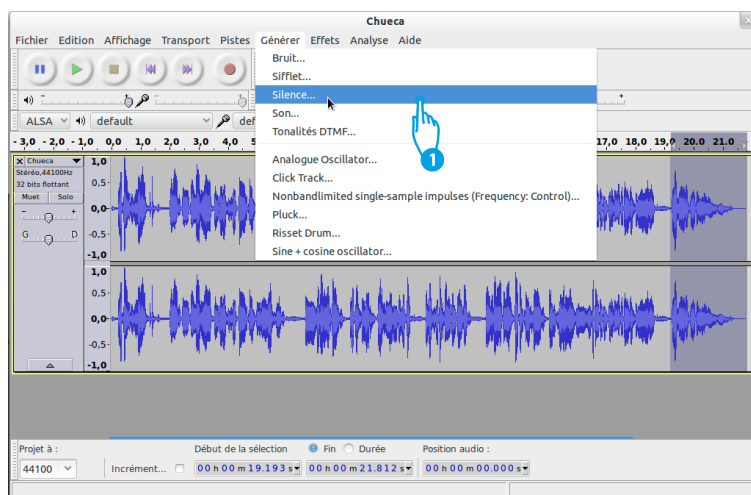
Chueca

Fichier Edition Affichage Transport Pistes Générer Effets Analyse Aide

Bruit...
Sifflet...
Silence...
Son...
Tonalités DTMF...

Analogue Oscillator...
Click Track...
Nonbandlimited single-sample impulses (Frequency: Control)...
Pluck...
Risset Drum...
Sine + cosine oscillator...

1

ALSA default def

- 3,0 - 2,0 - 1,0 0,0 1,0 2,0 3,0 4,0 5 17,0 18,0 19,0 20,0 21,0

Chueca
Stéréo,44100Hz
32 bits flottant
Muet Solo
G D

1,0
0,5
0,0
-0,5
-1,0
1,0
0,5
0,0
-0,5
-1,0

Projet à :
44100
Incrément...
Début de la sélection
Fin
Durée
00 h 00 m 19.193 s
00 h 00 m 21.812 s
Position audio :
00 h 00 m 00.000 s